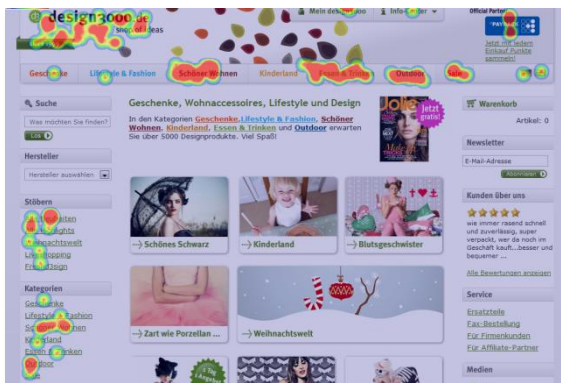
design3000.de
shop of ideas

Mein design3000 | Info-Center

Official Partner
PAYBACK
Jetzt mit jedem Einkauf Punkte sammeln!

Geschenke | Lifestyle & Fashion | Schöner Wohnen | Kinderland | Essen & Trinken | Outdoor | Sale

Suche
Was möchten Sie finden?
Los

Hersteller
Hersteller auswählen

Stöbern
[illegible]
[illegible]
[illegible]
Lifeshopping
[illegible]

Kategorien
Geschenke
Lifestyle & Fashion
Schöner Wohnen
Kinderland
Essen & Trinken
Outdoor
Sale

Geschenke, Wohnaccessoires, Lifestyle und Design

In den Kategorien Geschenke, Lifestyle & Fashion, Schöner Wohnen, Kinderland, Essen & Trinken und Outdoor erwarten Sie über 5000 Designprodukte. Viel Spaß!

Jolie
Jetzt gratis!

Schönes Schwarz
Kinderland
Blutsgeschwister
Zart wie Porzellan
Weihnachtswelt

Warenkorb
Artikel: 0

Newsletter
E-Mail-Adresse
Abonnieren

Kunden über uns
wie immer rasend schnell und zuverlässig, super verpackt, wer da noch im Geschäft kauft....besser und bequemer ...
Alle Bewertungen anzeigen

Service
Ersatzteile
Fax-Bestellung
Für Firmenkunden
Für Affiliate-Partner

Medien